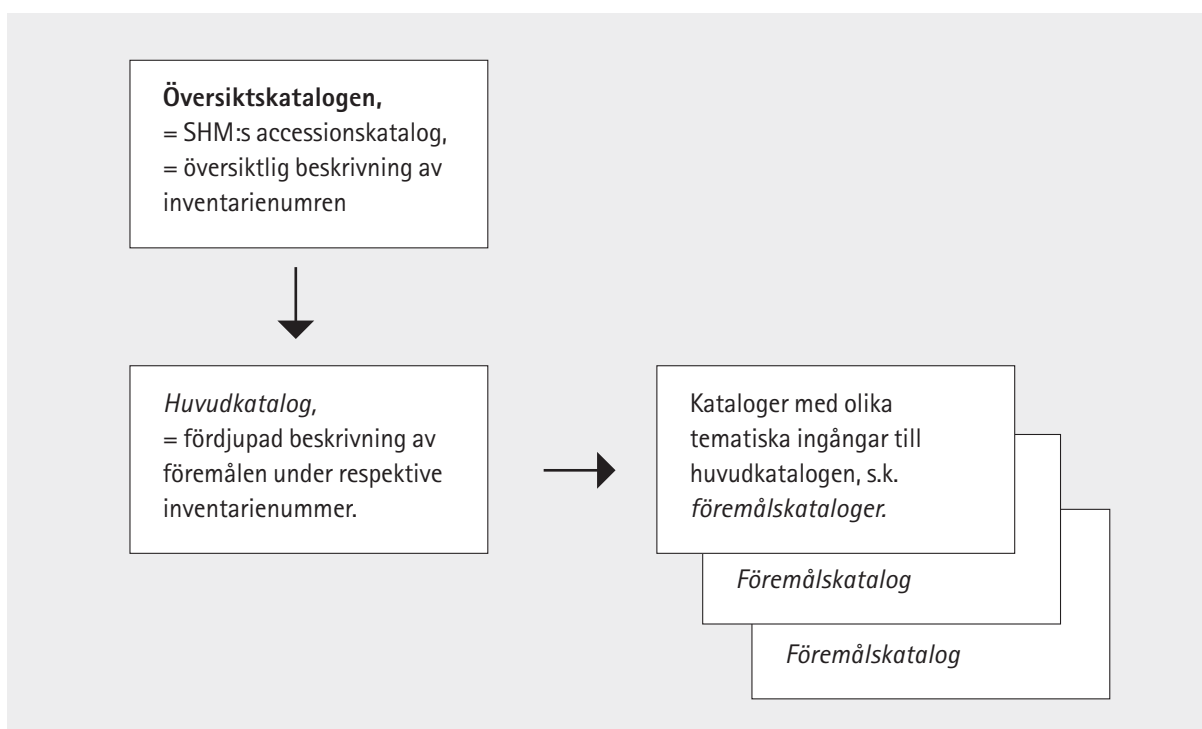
Översiktskatalogen,
= SHM:s accessionskatalog,
= översiktlig beskrivning av inventarienumren

Huvudkatalog,
= fördjupad beskrivning av föremålen under respektive inventarienummer.

Kataloger med olika tematiska ingångar till huvudkatalogen, s.k. föremålskataloger.

Föremålskatalog

Föremålskatalog